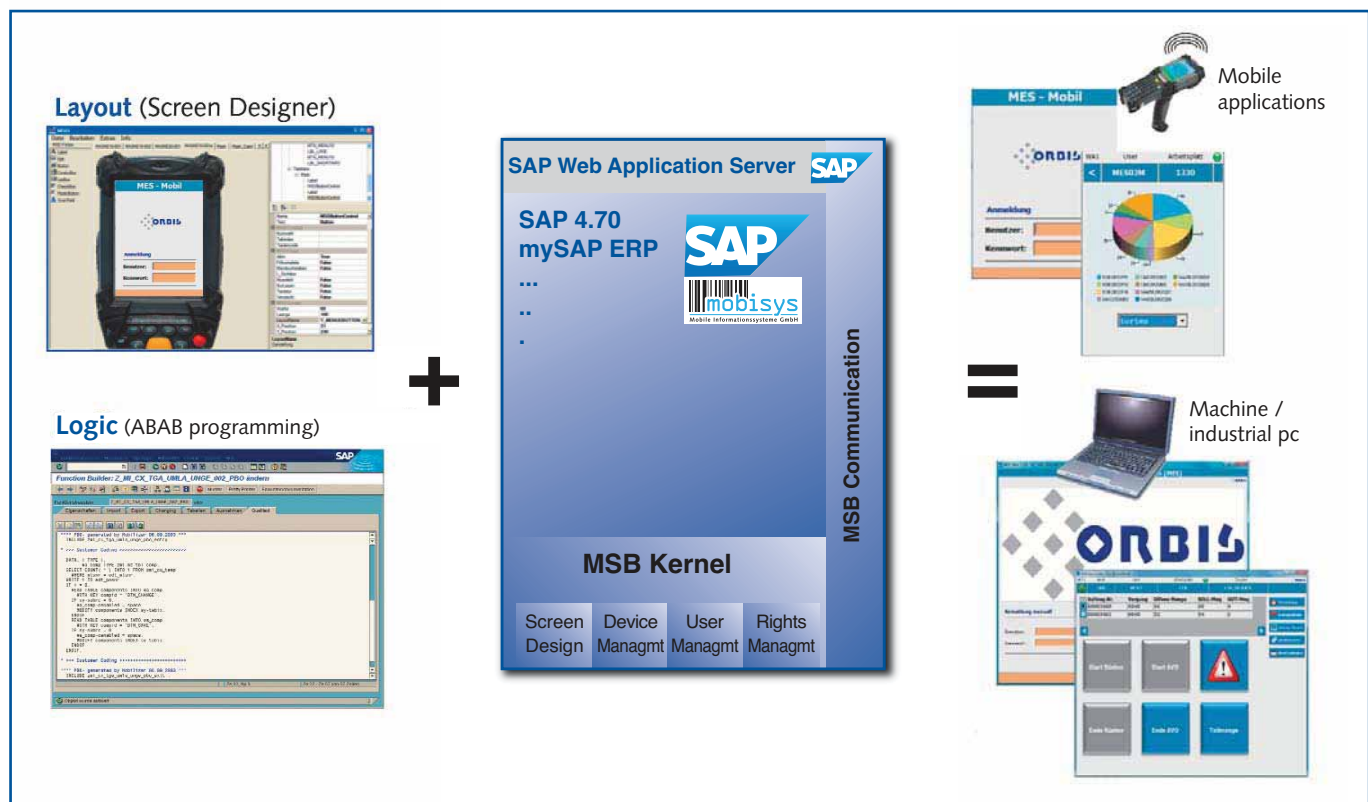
Layout (Screen Designer)

MES - Mobil

ORBIS

Anmeldung

Benutzer:

Kennwort:

Logic (ABAB programming)

Function Builder: Z_MI_CX_TGA_UMLA_UNGE_002_PBO ändern

SAP Web Application Server

SAP 4.70
mySAP ERP
...
..
.

SAP

mobisys
Mobile Informationssysteme GmbH

MSB Communication

MSB Kernel

| Screen Design | Device Managmt | User Managmt | Rights Managmt |
|---|---|---|---|

+

=

Mobile applications

MES - Mobil

ORBIS

Anmeldung

Benutzer:

Kennwort:

MES03M

1330

Machine / industrial pc

ORBIS